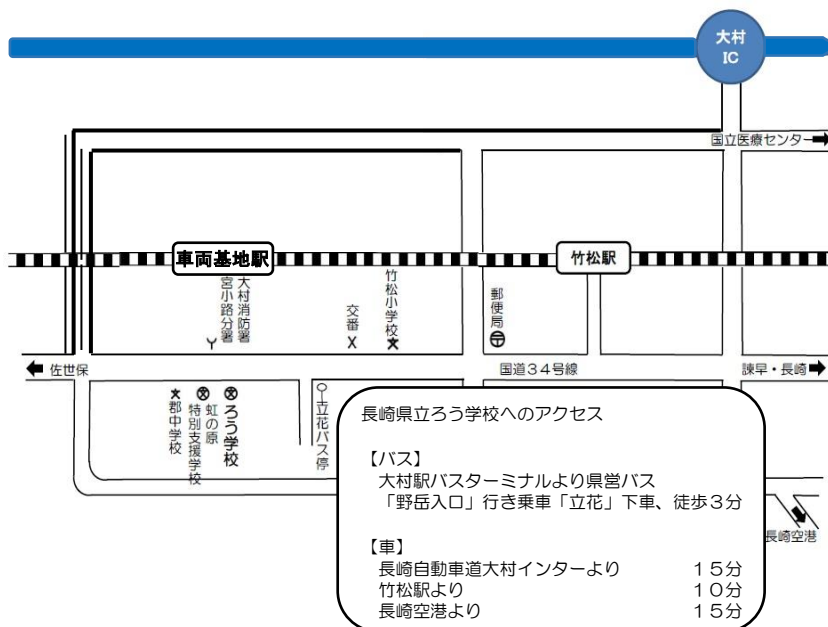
大村IC

国立医療センター

車両基地駅

竹松駅

大村消防署宮小路分署

交番

竹松小学校

郵便局

佐世保

国道34号線

諫早・長崎

郡中学校

虹の原特別支援学校

ろう学校

立花バス停

長崎空港

長崎県立ろう学校へのアクセス

【バス】
大村駅バスターミナルより県営バス
「野岳入口」行き乗車「立花」下車、徒歩3分

【車】
長崎自動車道大村インターより　15分
竹松駅より　10分
長崎空港より　15分